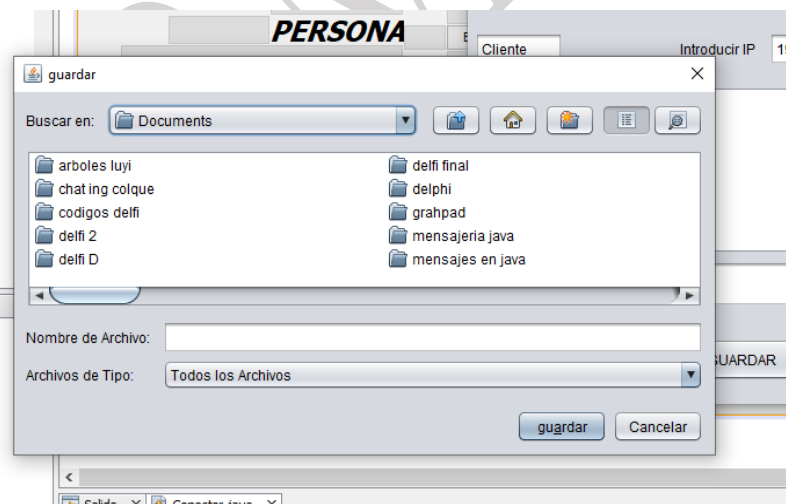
PERSONA

Cliente

Introducir IP 1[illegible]

guardar

Buscar en: Documents

arboles luyi
chat ing colque
codigos delfi
delfi 2
delfi D
delfi final
delphi
grahpad
mensajeria java
mensajes en java

Nombre de Archivo:

Archivos de Tipo: Todos los Archivos

guardar Cancelar

UARDAR

Salida Conectar.java